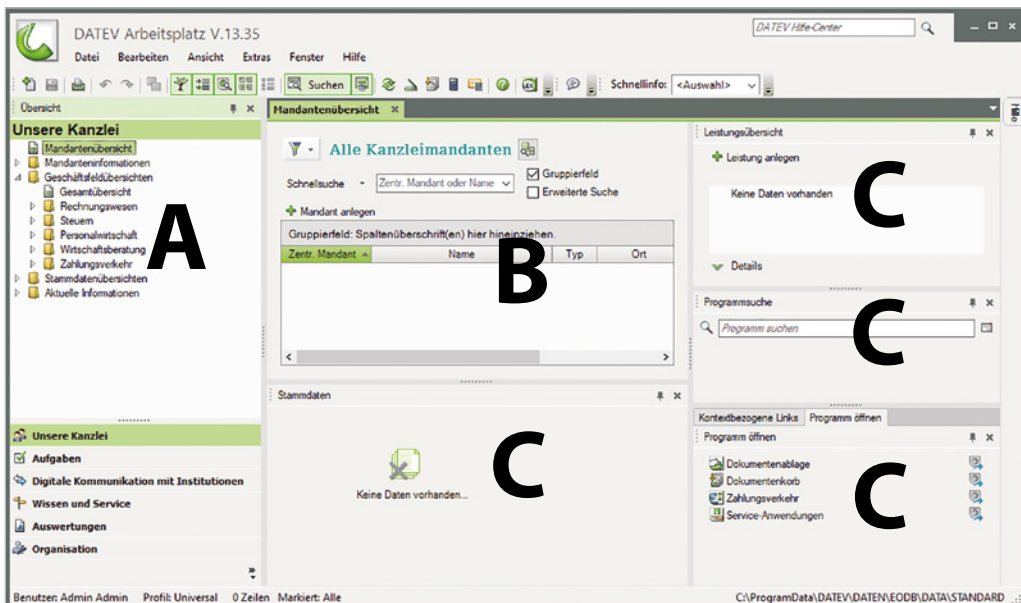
DATEV Arbeitsplatz V.13.35

DATEV Hilfe-Center

Datei Bearbeiten Ansicht Extras Fenster Hilfe

Suchen Schnellinfo: <Auswahl>

Übersicht

Unsere Kanzlei
Mandantenübersicht
Mandanteninformationen
Geschäftsfeldübersichten
Gesamtübersicht
Rechnungswesen
Steuern
Personalwirtschaft
Wirtschaftsberatung
Zahlungsverkehr
Stammdatenübersichten
Aktuelle Informationen

A

Unsere Kanzlei
Aufgaben
Digitale Kommunikation mit Institutionen
Wissen und Service
Auswertungen
Organisation

Mandantenübersicht

Alle Kanzleimandanten

Schnellsuche Zentr. Mandant oder Name
Gruppierfeld
Erweiterte Suche
Mandant anlegen
Gruppierfeld: Spaltenüberschrift(en) hier hineinziehen.

| Zentr. Mandant | Name | Typ | Ort |
|---|---|---|---|

B

Stammdaten

Keine Daten vorhanden...

C

Leistungsübersicht
Leistung anlegen
Keine Daten vorhanden
Details

C

Programmsuche
Programm suchen

C

Kontextbezogene Links Programm öffnen
Programm öffnen
Dokumentenablage
Dokumentenkorb
Zahlungsverkehr
Service-Anwendungen

C

Benutzer: Admin Admin Profil: Universal 0 Zeilen Markiert: Alle
C:\ProgramData\DATEV\DATEN\EODB\DATA\STANDARD